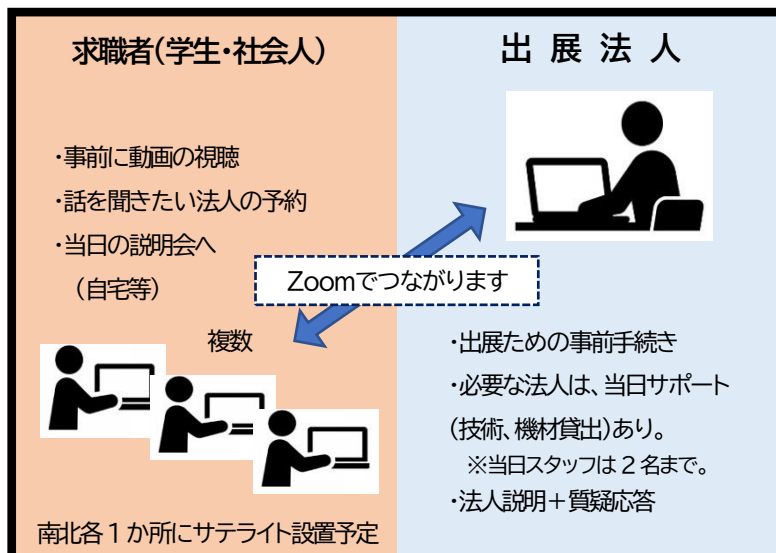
求職者(学生・社会人)

・事前に動画の視聴
・話を聞きたい法人の予約
・当日の説明会へ
（自宅等）

複数

南北各１か所にサテライト設置予定

出 展 法 人

Zoomでつながります

・出展ための事前手続き
・必要な法人は、当日サポート
(技術、機材貸出)あり。
※当日スタッフは２名まで。
・法人説明＋質疑応答